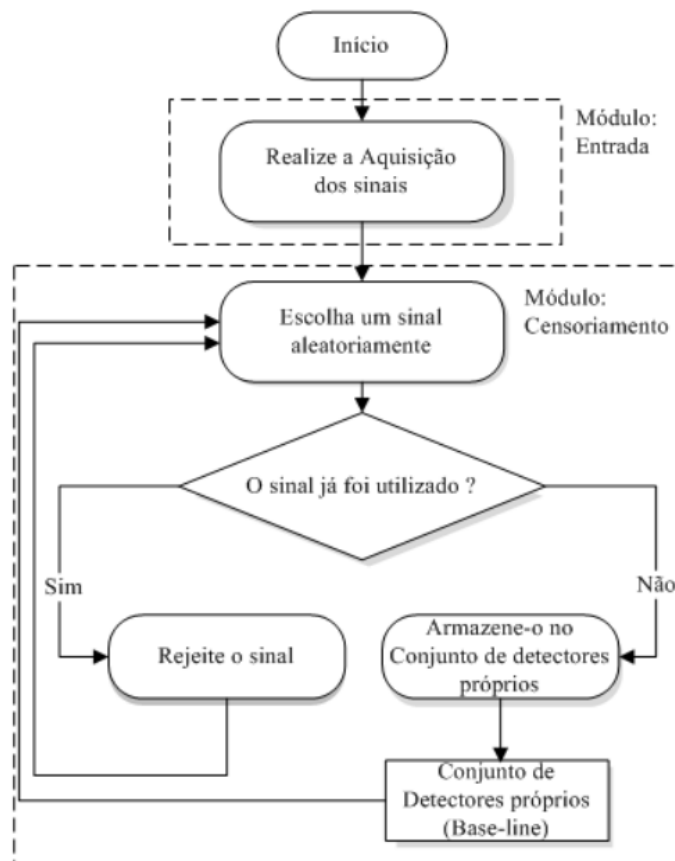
Inicio

Módulo: Entrada

Realize a Aquisição dos sinais

Módulo: Censoriamento

Escolha um sinal aleatoriamente

O sinal já foi utilizado ?

Sim

Não

Rejeite o sinal

Armazene-o no Conjunto de detectores próprios

Conjunto de Detectores próprios (Base-line)